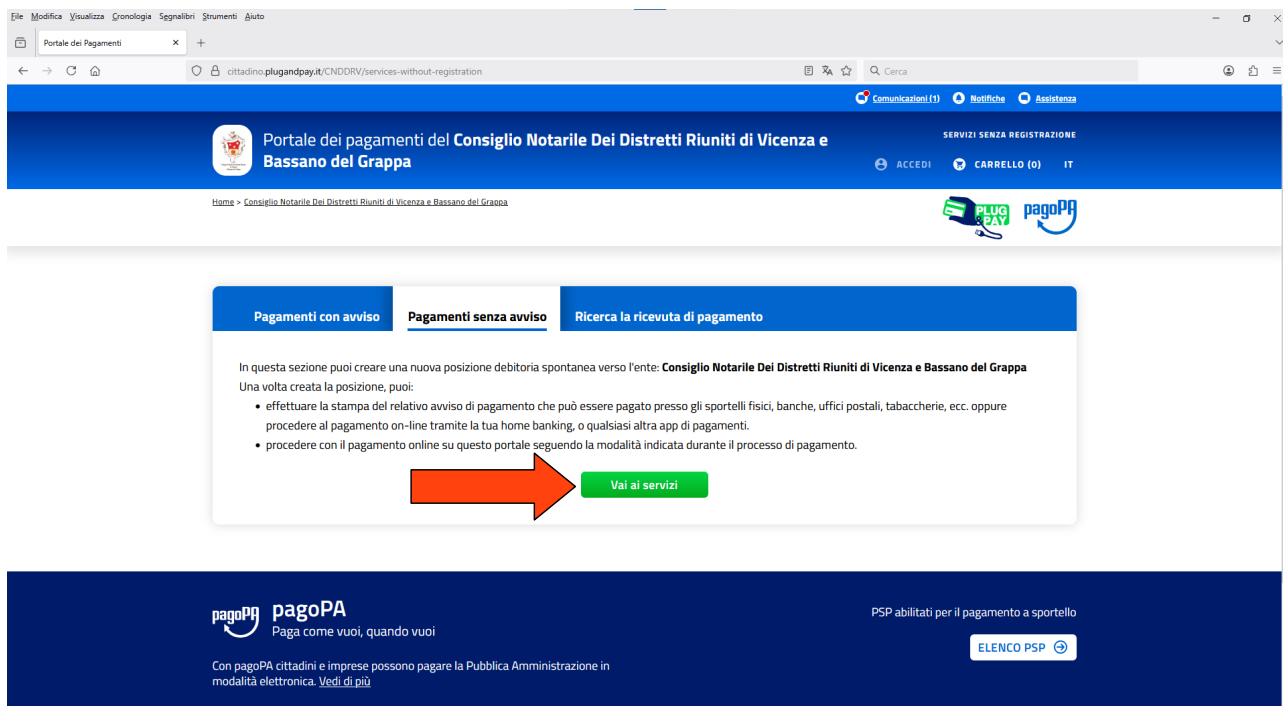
File Modifica Visualizza Cronologia Segnalibri Strumenti Aiuto

Portale dei Pagamenti

cittadino.plugandpay.it/CNDDRV/services-without-registration

Cerca

Comunicazioni (1) Notifiche Assistenza

Portale dei pagamenti del **Consiglio Notarile Dei Distretti Riuniti di Vicenza e Bassano del Grappa**

SERVIZI SENZA REGISTRAZIONE

ACCEDI CARRELLO (0) IT

Home > Consiglio Notarile Dei Distretti Riuniti di Vicenza e Bassano del Grappa

PLUG PAY pagoPA

Pagamenti con avviso | Pagamenti senza avviso | Ricerca la ricevuta di pagamento

In questa sezione puoi creare una nuova posizione debitoria spontanea verso l'ente: **Consiglio Notarile Dei Distretti Riuniti di Vicenza e Bassano del Grappa**
Una volta creata la posizione, puoi:
- effettuare la stampa del relativo avviso di pagamento che può essere pagato presso gli sportelli fisici, banche, uffici postali, tabaccherie, ecc. oppure procedere al pagamento on-line tramite la tua home banking, o qualsiasi altra app di pagamenti.
- procedere con il pagamento online su questo portale seguendo la modalità indicata durante il processo di pagamento.

Vai ai servizi

pagoPA pagoPA
Paga come vuoi, quando vuoi

Con pagoPA cittadini e imprese possono pagare la Pubblica Amministrazione in modalità elettronica. Vedi di più

PSP abilitati per il pagamento a sportello

ELENCO PSP